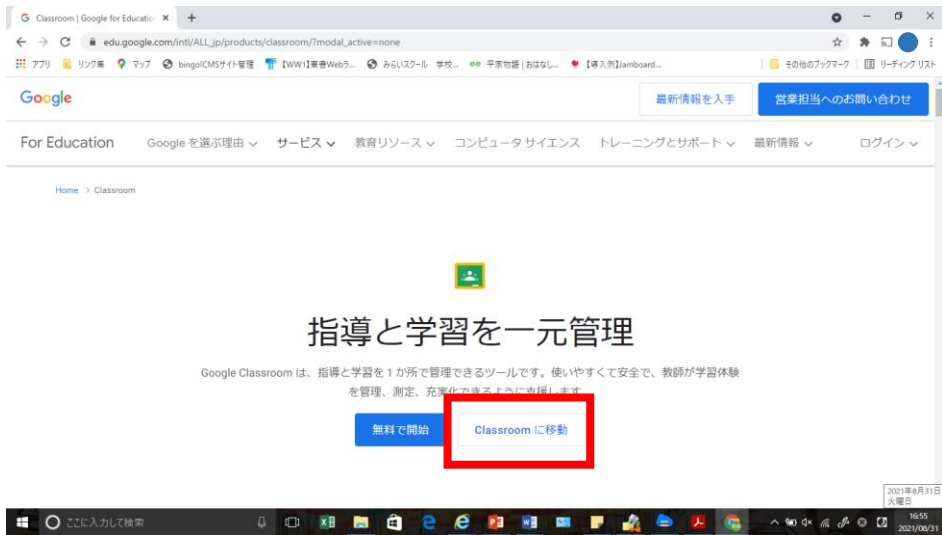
Classroom | Google for Educatio ×

edu.google.com/intl/ALL_jp/products/classroom/?modal_active=none

アプリ リンク集 マップ bingo!CMSサイト管理 【WW1】東春Webラ... みらいスクール 学校... 平家物語 | おはなし... 【導入例】Jamboard... その他のブックマーク リーディング リスト

Google

最新情報を入手

営業担当へのお問い合わせ

For Education Google を選ぶ理由 サービス 教育リソース コンピュータ サイエンス トレーニングとサポート 最新情報 ログイン

Home > Classroom

指導と学習を一元管理

Google Classroom は、指導と学習を 1 か所で管理できるツールです。使いやすくて安全で、教師が学習体験を管理、測定、充実化できるように支援します。

無料で開始

Classroom に移動

ここに入力して検索

2021年8月31日 火曜日

16:55 2021/08/31